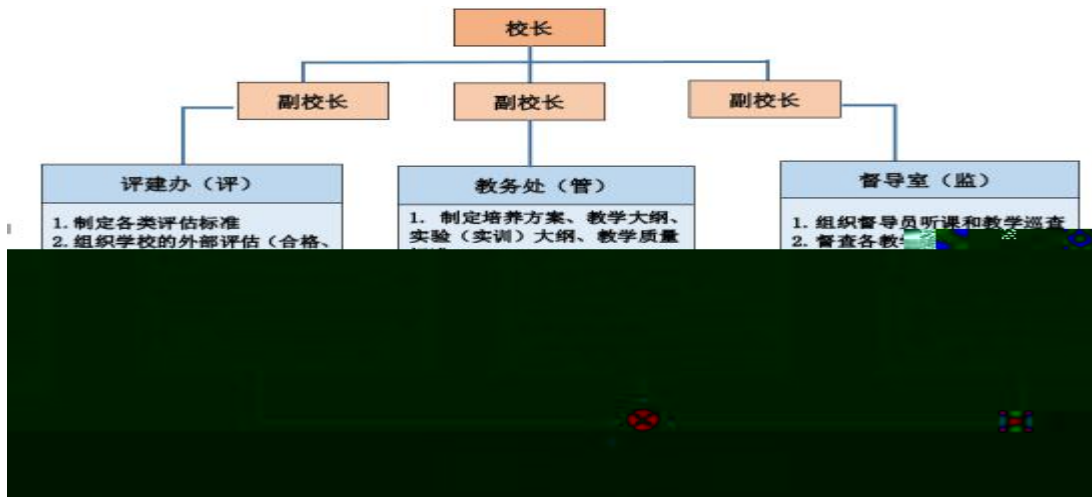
校长

副校长

副校长

副校长

评建办（评）

1. 制定各类评估标准
2. 组织学校的外部评估（合格、

教务处（管）

1. 制定培养方案、教学大纲、实验（实训）大纲、教学质量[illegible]

督导室（监）

1. 组织督导员听课和教学巡查
2. 督查各教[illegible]